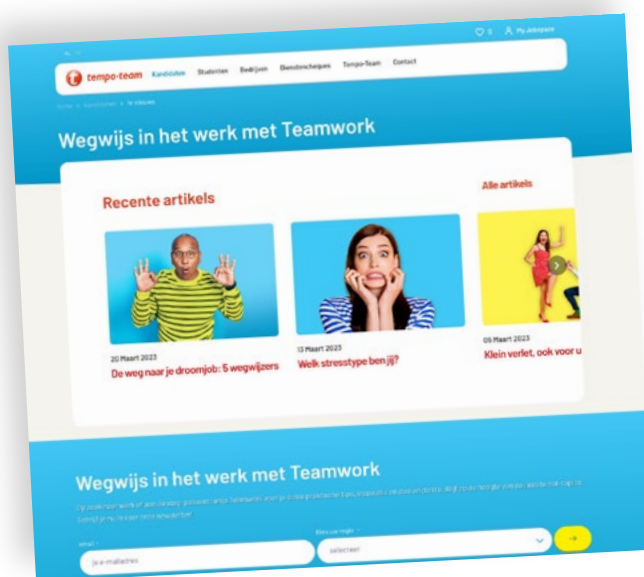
♡ 0   My Jobspace

tempo-team   Kandidaten   Studenten   Bedrijven   Dienstencheques   Tempo-Team   Contact

Home > Kandidaten > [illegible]

Wegwijs in het werk met Teamwork

Recente artikels

Alle artikels

20 Maart 2023
De weg naar je droomjob: 5 wegwijzers

13 Maart 2023
Welk stresstype ben jij?

06 Maart 2023
Klein verlet, ook voor u

Wegwijs in het werk met Teamwork

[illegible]

email *
je e-mailadres

Kies uw regio *
selecteer

→